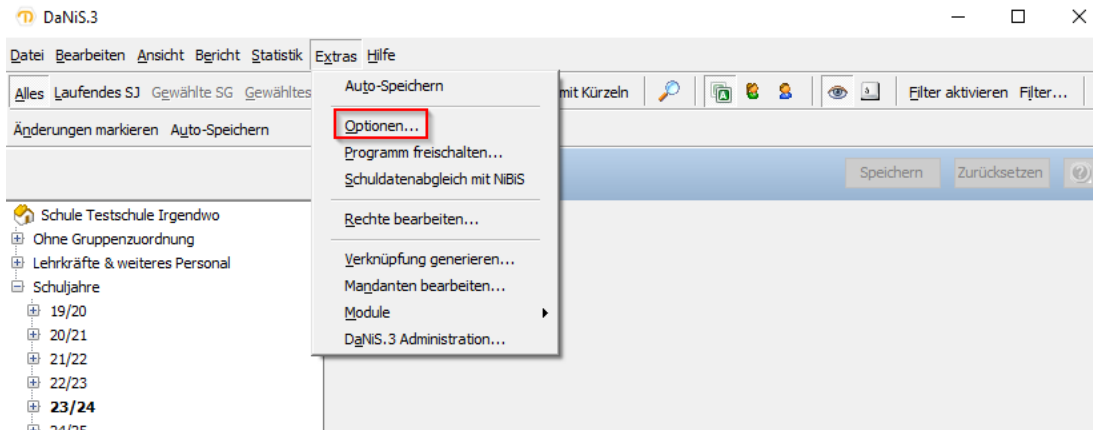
DaNiS.3

Datei Bearbeiten Ansicht Bericht Statistik Extras Hilfe

Alles Laufendes SJ Gewählte SG Gewähltes

mit Kürzeln

Filter aktivieren Filter...

Änderungen markieren Auto-Speichern

Speichern Zurücksetzen

Auto-Speichern
Optionen...
Programm freischalten...
Schuldatenabgleich mit NiBiS
Rechte bearbeiten...
Verknüpfung generieren...
Mandanten bearbeiten...
Module
DaNiS.3 Administration...

Schule Testschule Irgendwo
Ohne Gruppenzuordnung
Lehrkräfte & weiteres Personal
Schuljahre
19/20
20/21
21/22
22/23
23/24
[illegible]